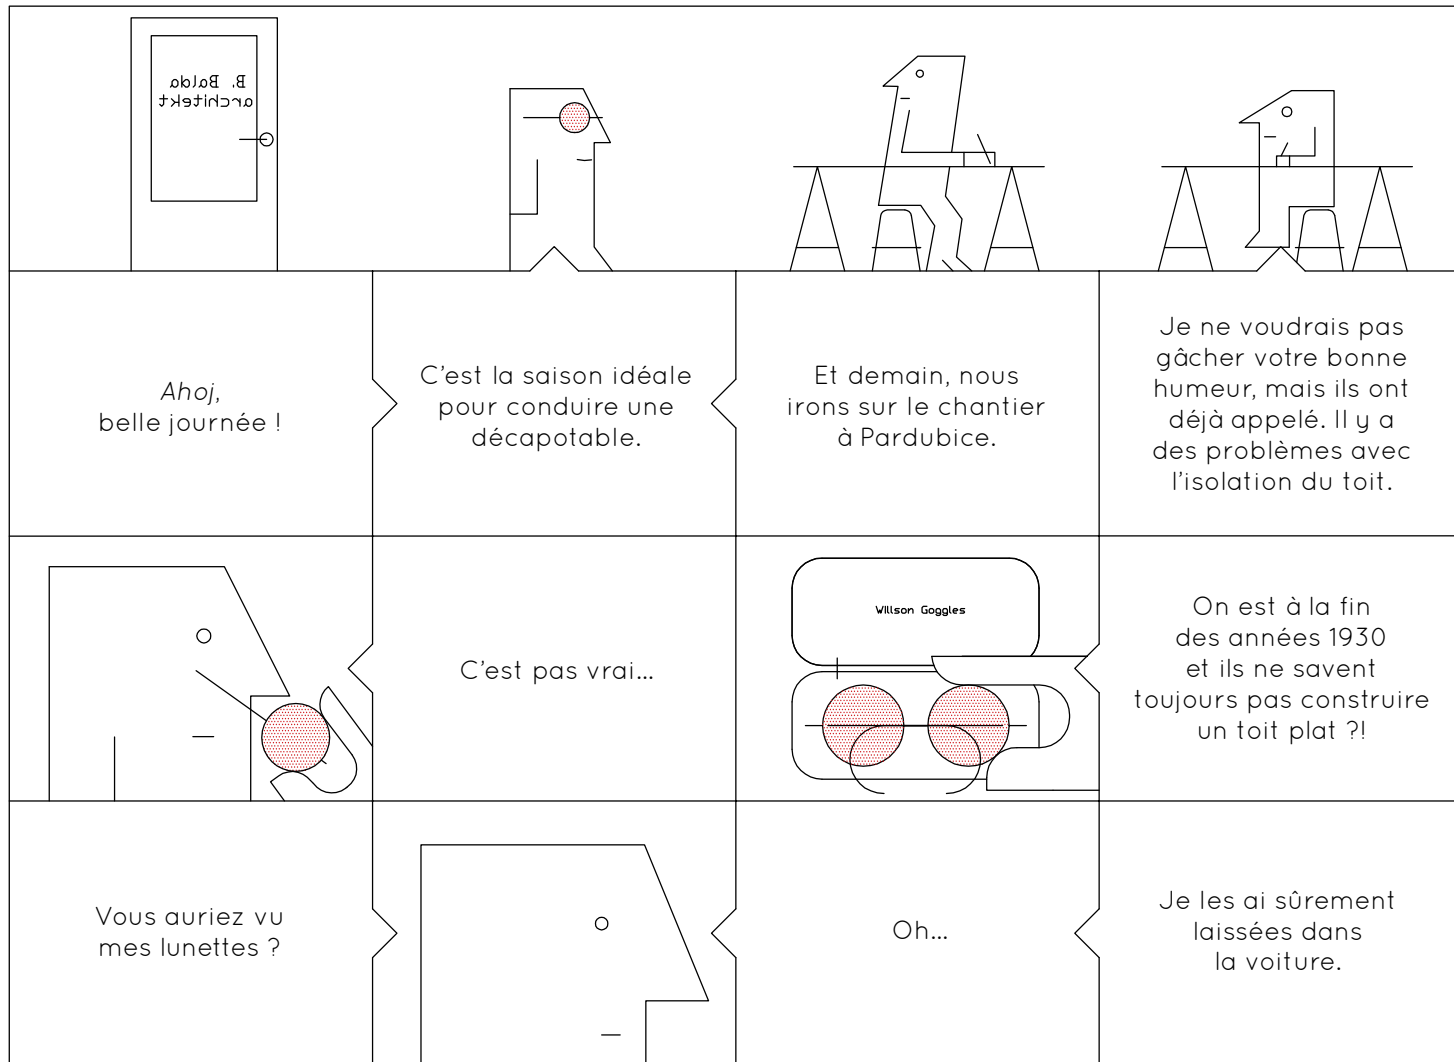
B. Balda
architekt

*Ahoj*,
belle journée !

C'est la saison idéale pour conduire une décapotable.

Et demain, nous irons sur le chantier à Pardubice.

Je ne voudrais pas gâcher votre bonne humeur, mais ils ont déjà appelé. Il y a des problèmes avec l'isolation du toit.

C'est pas vrai...

Willson Goggles

On est à la fin des années 1930 et ils ne savent toujours pas construire un toit plat ?!

Vous auriez vu mes lunettes ?

Oh...

Je les ai sûrement laissées dans la voiture.